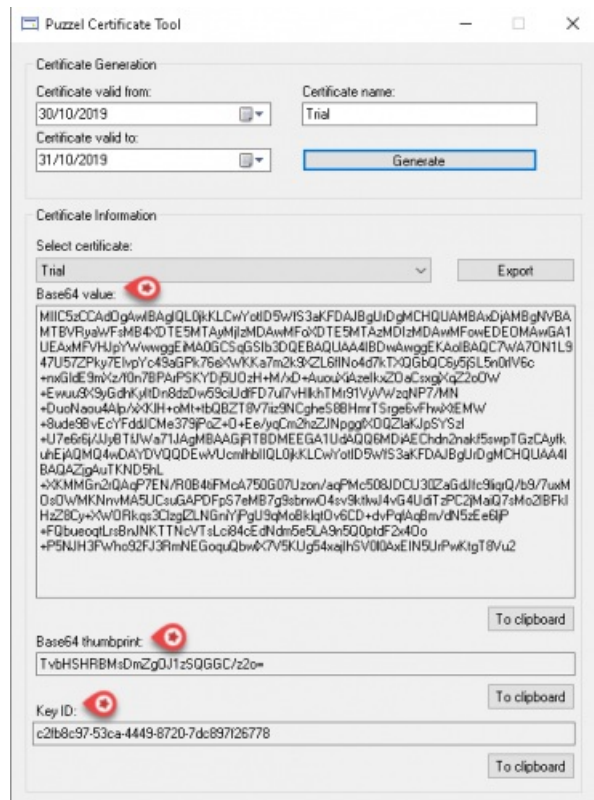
Puzzel Certificate Tool

Certificate Generation

Certificate valid from:

30/10/2019

Certificate name:

Trial

Certificate valid to:

31/10/2019

Generate

Certificate Information

Select certificate:

Trial

Export

Base64 value:

MIIC5zCCAdOgAwIBAgIQL0jkKLCwYotID5WfS3aKFDAJBgUrDgMCHQUAMBAxDjAMBgNVBAMTBVRyaWFsMB4XDTE5MTAyMjIzMDAwMFoXDTE5MTAzMDIzMDAwMFowEDEOMAwGA1UEAxMFVHJpYWwwggEiMA0GCSqGSIb3DQEBAQUAA4IBDwAwggEKAoIBAQC7WA7ON1L947U57ZPky7ElvpYc49aGPk76eXWKKa7m2k9ZL6IINo4d7kTXQGbQC6y5jSL5n0rIV6c+nxGIdE9mXz/f0n7BPArPSKYDj5U0zH+M/xD+AuouXiAzelkxZOaCsxgXqZ2oOW+Ewuu9X9yGdhKyltDn8dzDw59ciUdfFD7uI7vHlkhTMr91VyVWzqNP7/MN+DuoNaou4Alp/xXKIH+oMt+tbQBZT8V7iiz9NCgheS88HmrTSrge6vFhwXtEMW+8ude9BvEcYFddJCMe379jPoZ+0+Ee/yqCm2hzZJNpggXOQZlaKJpSYSzI+U7e6r6j/Jy8TI/Wa71JAgMBAAGjRTBDMEEGA1UdAQQ6MDiAEChdn2nakf5swpTGzCAytkuhEjAQMQ4wDAYDVQQDEwVUcmlhbIIQL0jkKLCwYotID5WfS3aKFDAJBgUrDgMCHQUAA4IBAQAZigAuTKND5hL+XKMMGn2iQAqP7EN/R0B4tFMcA750G07Uzon/aqPMc508JDCU30ZaGdJfc9iiqrQ/b9/7uxMOsOWMKNnvMA5UCsuGAPDFpS7eMB7g9sbnwO4sv9ktlwJ4vG4UdiTzPC2jMaiQ7sMo2IBFkIHzZ8Cy+XWORkqs3ClzgZLNGnYjPgU9qMoBkIqtOv6CD+dvPqIAqBm/dN5zEe6IjP+FQbueoqtLrsBnJNKTTNcVTsLci84cEdNdm5e5LA9n5Q0ptdF2x4Oo+P5NJH3FWho92FJ3RmNEGoquQbwX7V5KUg54xajIhSV0I0AxEIN5UrPwKtgT8Vu2

To clipboard

Base64 thumbprint:

TvbHSHRBMsDmZg0J1zSQGGC/z2o=

To clipboard

Key ID:

c2fb8c97-53ca-4449-8720-7dc897f26778

To clipboard